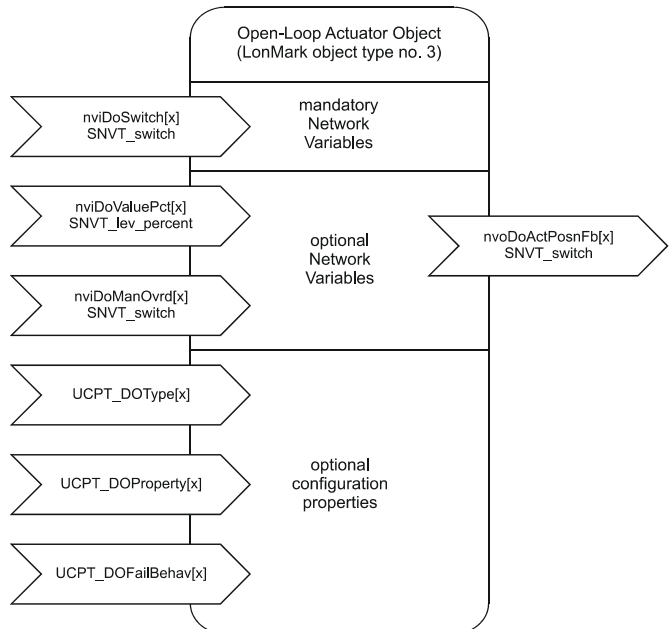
Open-Loop Actuator Object
(LonMark object type no. 3)

nviDoSwitch[x]
SNVT_switch

mandatory
Network
Variables

nviDoValuePct[x]
SNVT_lev_percent

optional
Network
Variables

nvoDoActPosnFb[x]
SNVT_switch

nviDoManOvrd[x]
SNVT_switch

UCPT_DOType[x]

UCPT_DOProperty[x]

optional
configuration
properties

UCPT_DOFailBehav[x]